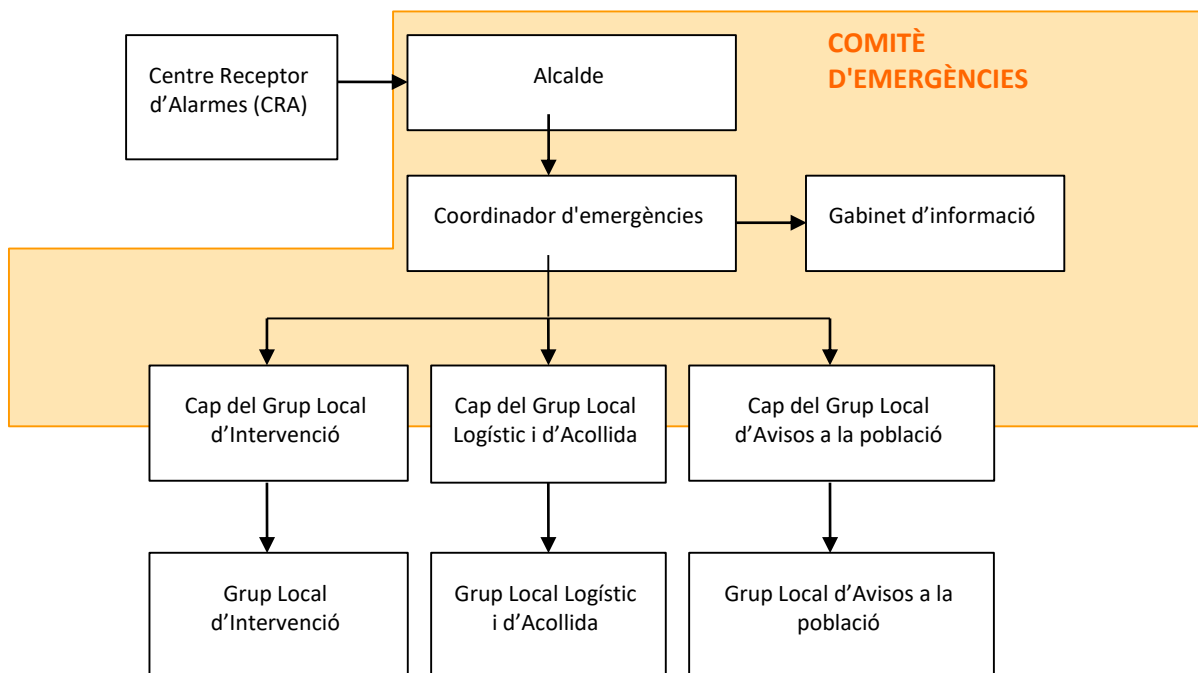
COMITÈ D'EMERGÈNCIES

Centre Receptor d’Alarmes (CRA)

Alcalde

Coordinador d'emergències

Gabinet d’informació

Cap del Grup Local d’Intervenció

Cap del Grup Local Logístic i d’Acollida

Cap del Grup Local d’Avisos a la població

Grup Local d’Intervenció

Grup Local Logístic i d’Acollida

Grup Local d’Avisos a la població